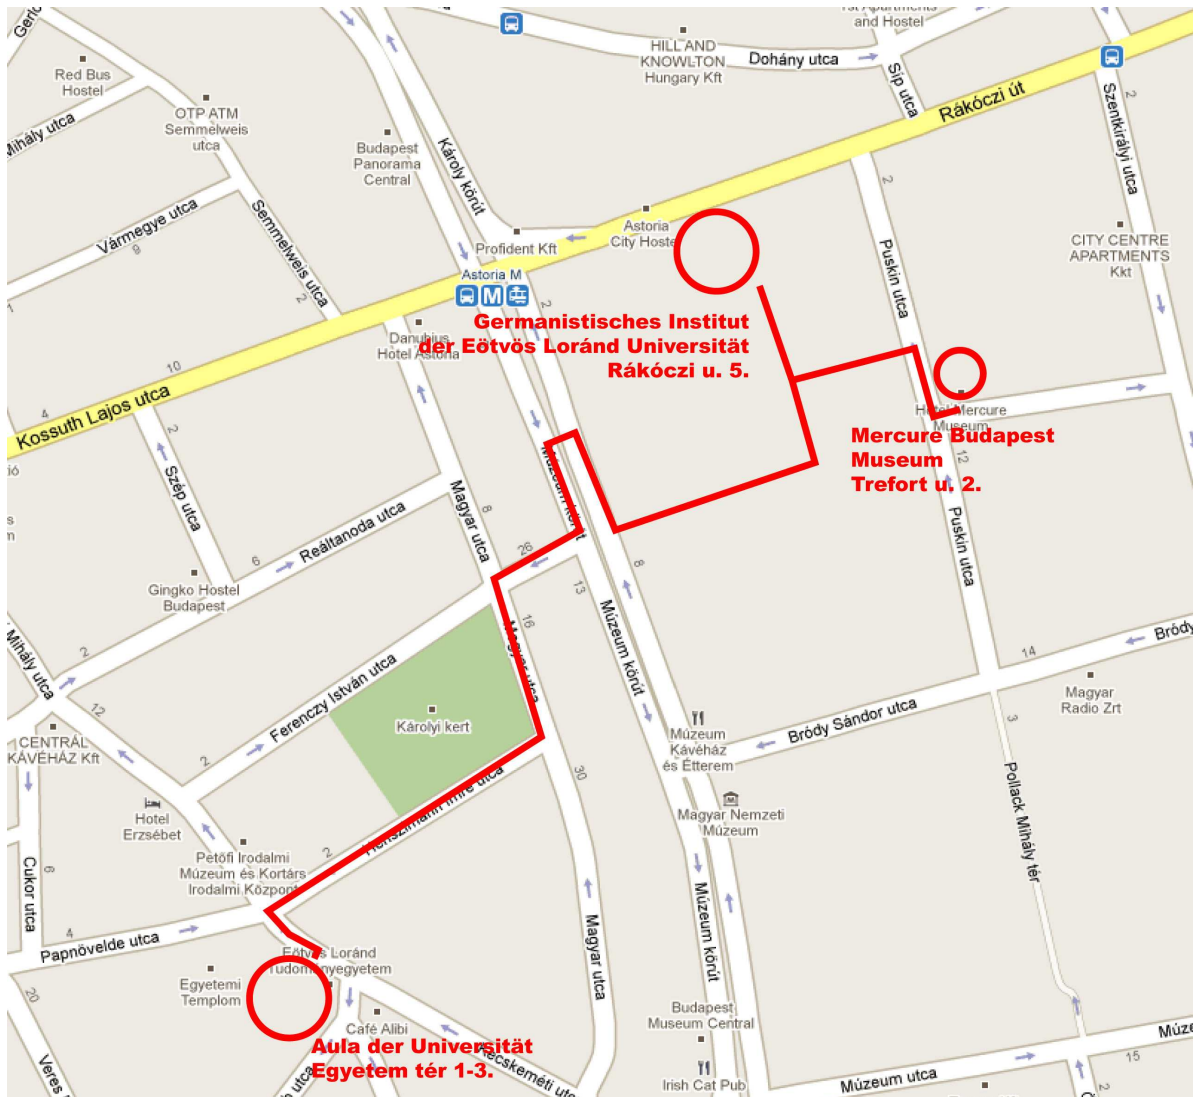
Germanistisches Institut
der Eötvös Loránd Universität
Rákóczi u. 5.

Mercure Budapest
Museum
Trefort u. 2.

Aula der Universität
Egyetem tér 1-3.

Red Bus Hostel
OTP ATM Semmelweis utca
Budapest Panorama Central
HILL AND KNOWLTON Hungary Kft
Dohány utca
Síp utca
Rákóczi út
Szentkirályi utca
Károly körút
Astoria City Hostel
Profident Kft
Astoria M
CITY CENTRE APARTMENTS Kkt
Mihály utca
Vármegye utca
Semmelweis utca
Danubius Hotel Astoria
Puskin utca
Hotel Mercure Museum
Kossuth Lajos utca
Szép utca
Reáltanoda utca
Magyar utca
Múzeum körút
Gingko Hostel Budapest
Ferenczy István utca
Károlyi kert
Bródy
Magyar Radio Zrt
Bródy Sándor utca
Múzeum Kávéház és Étterem
Magyar Nemzeti Múzeum
Pollack Mihály tér
CENTRÁL KÁVÉHÁZ Kft
Hotel Erzsébet
Petőfi Irodalmi Múzeum és Kortárs Irodalmi Központ
Henszlmann Imre utca
Cukor utca
Papnövelde utca
Eötvös Loránd Tudományegyetem
Egyetemi Templom
Café Alibi
Kecskeméti utca
Veres
Budapest Museum Central
Irish Cat Pub
Múzeum utca
Múze
and Hostel
2
9
4
10
2
6
2
12
2
8
26
13
16
8
30
14
3
12
6
4
20
2
15
2
2